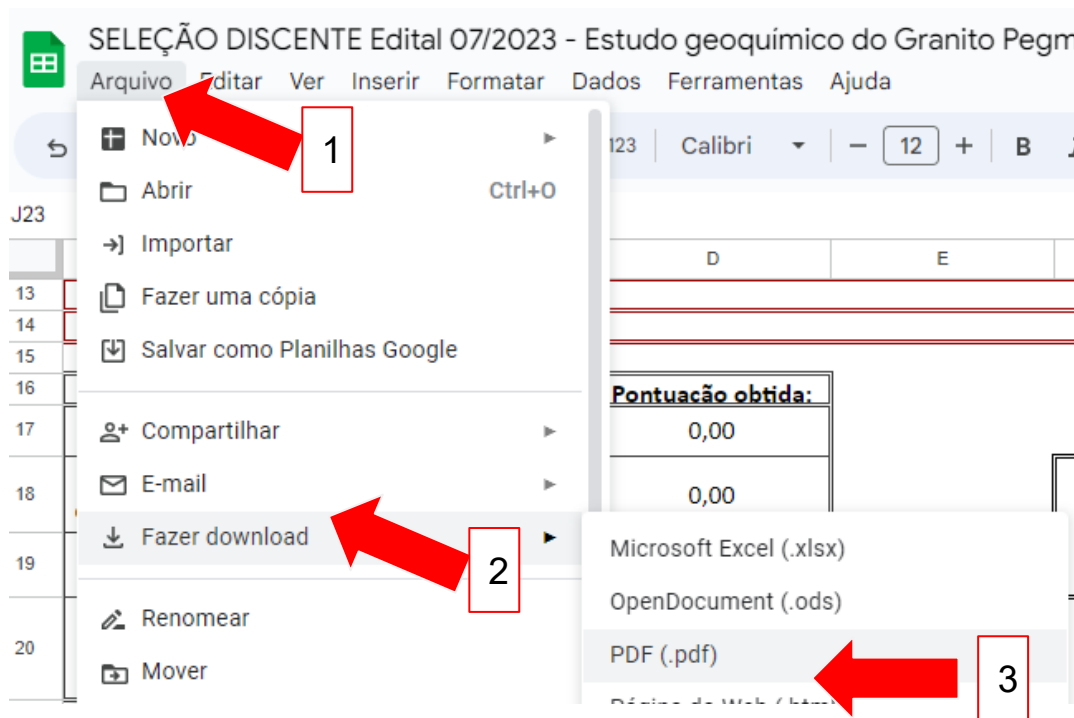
SELEÇÃO DISCENTE Edital 07/2023 - Estudo geoquímico do Granito Pegm

Arquivo Editar Ver Inserir Formatar Dados Ferramentas Ajuda

123 Calibri 12 B

J23

D E

13
14
15
16
17
18
19
20

Pontuação obtida:
0,00
0,00

Novo
Abrir Ctrl+O
Importar
Fazer uma cópia
Salvar como Planilhas Google
Compartilhar
E-mail
Fazer download
Renomear
Mover

Microsoft Excel (.xlsx)
OpenDocument (.ods)
PDF (.pdf)
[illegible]

1
2
3